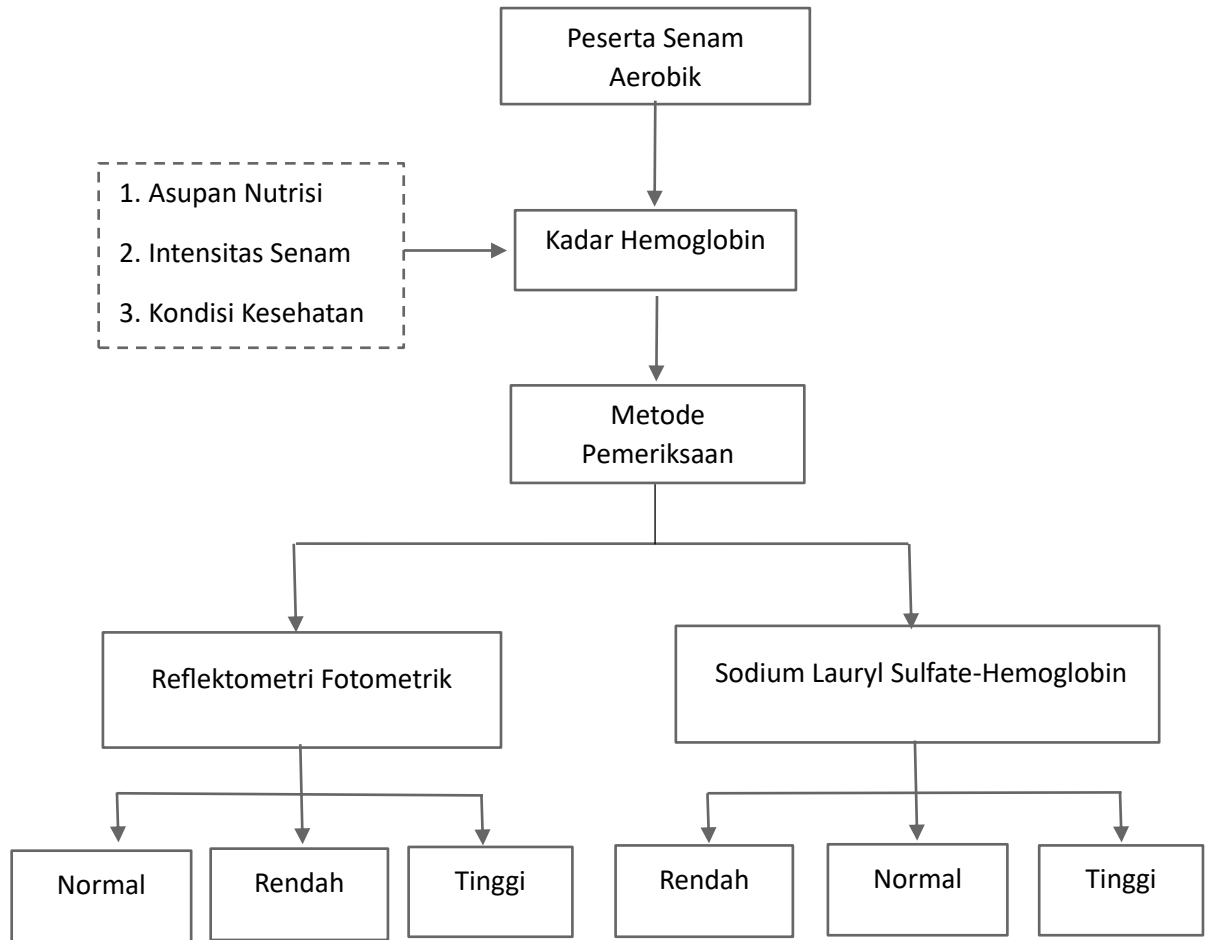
Peserta Senam Aerobik

1. Asupan Nutrisi
2. Intensitas Senam
3. Kondisi Kesehatan

Kadar Hemoglobin

Metode Pemeriksaan

Reflektometri Fotometrik

Sodium Lauryl Sulfate-Hemoglobin

Normal

Rendah

Tinggi

Rendah

Normal

Tinggi